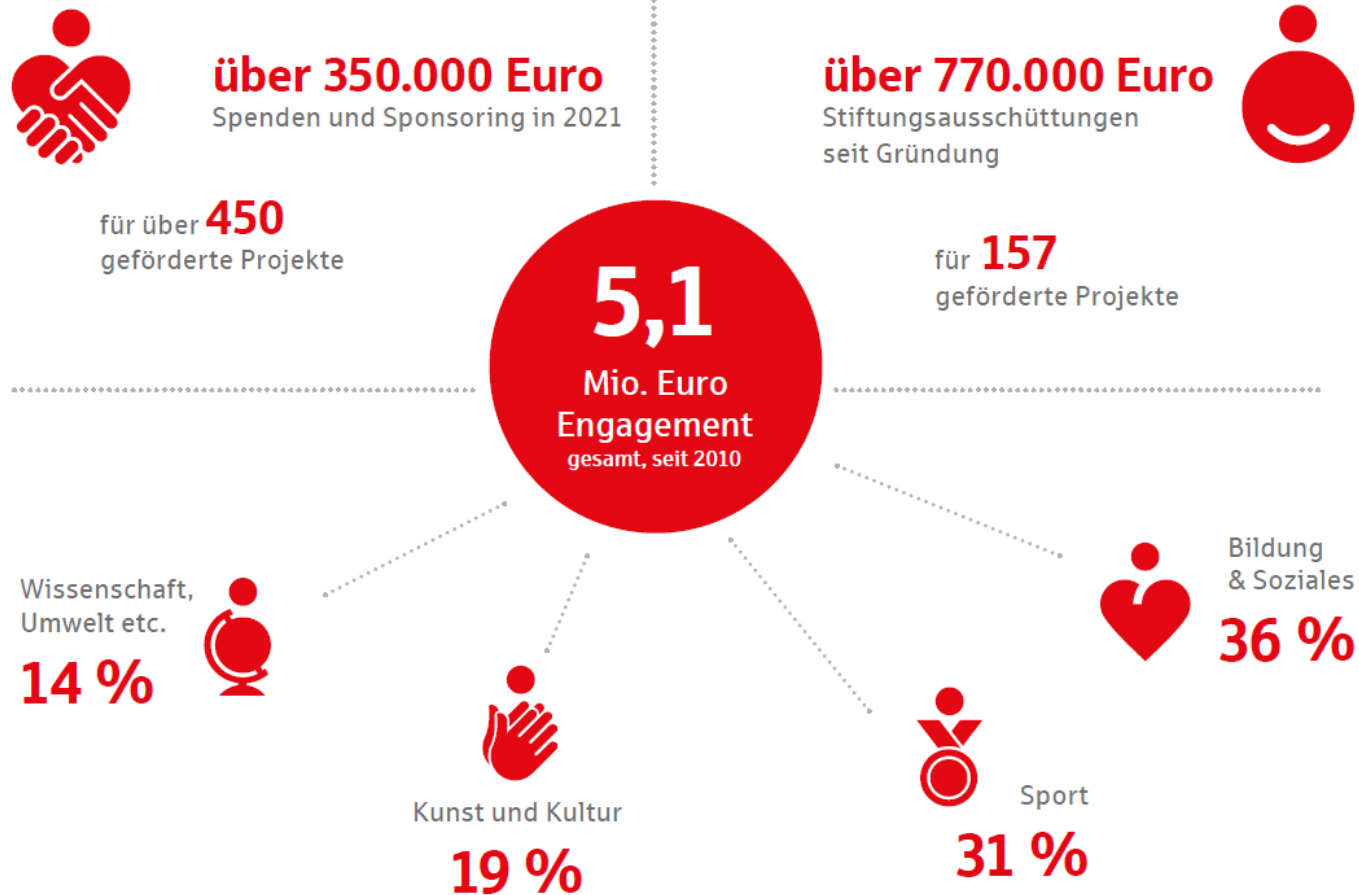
über 350.000 Euro
Spenden und Sponsoring in 2021

für über 450
geförderte Projekte

über 770.000 Euro
Stiftungsausschüttungen
seit Gründung

für 157
geförderte Projekte

5,1
Mio. Euro
Engagement
gesamt, seit 2010

Wissenschaft,
Umwelt etc.
14 %

Kunst und Kultur
19 %

Sport
31 %

Bildung
& Soziales
36 %